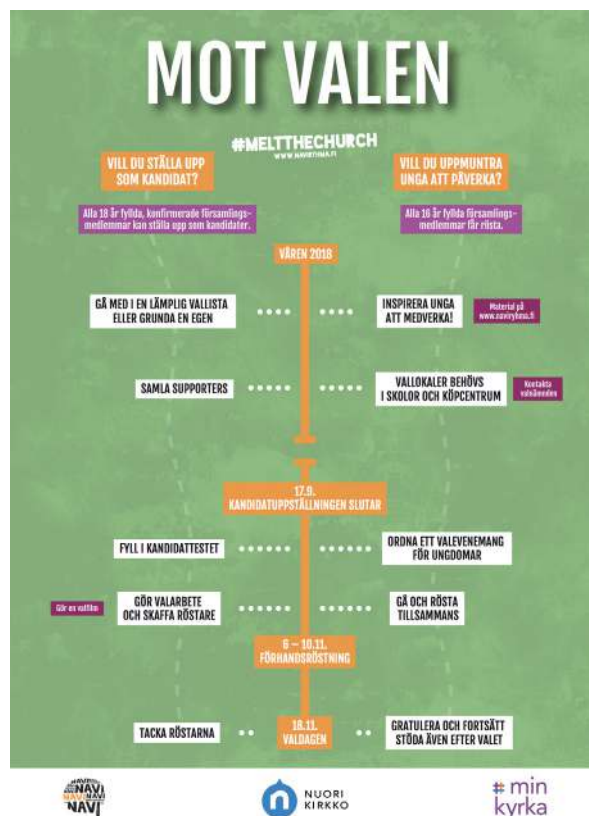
MOT VALEN

#MELTTHECHURCH
WWW.NAVIRYHMA.FI

VILL DU STÄLLA UPP SOM KANDIDAT?

Alla 18 år fyllda, konfirmerade församlingsmedlemmar kan ställa upp som kandidater.

VILL DU UPPMUNTRA UNGA ATT PÅVERKA?

Alla 16 år fyllda församlingsmedlemmar får rösta.

VÅREN 2018

GÅ MED I EN LÄMPLIG VALLISTA ELLER GRUNDA EN EGEN

INSPIRERA UNGA ATT MEDVERKA!

Material på www.naviryhma.fi

SAMLA SUPPORTERS

VALLOKALER BEHÖVS I SKOLOR OCH KÖPCENTRUM

Kontakta valnämnden

17.9.
KANDIDATUPPSTÄLLNINGEN SLUTAR

FYLL I KANDIDATTESTET

ORDNA ETT VALEVENEMANG FÖR UNGDOMAR

Gör en valfilm

GÖR VALARBETE OCH SKAFFA RÖSTARE

GÅ OCH RÖSTA TILLSAMMANS

6 – 10.11.
FÖRHANDSRÖSTNING

TACKA RÖSTARNA

18.11.
VALDAGEN

GRATULERA OCH FORTSÄTT STÖDA ÄVEN EFTER VALET

NAVI NAVI NAVI

NUORI KIRKKO

# min kyrka